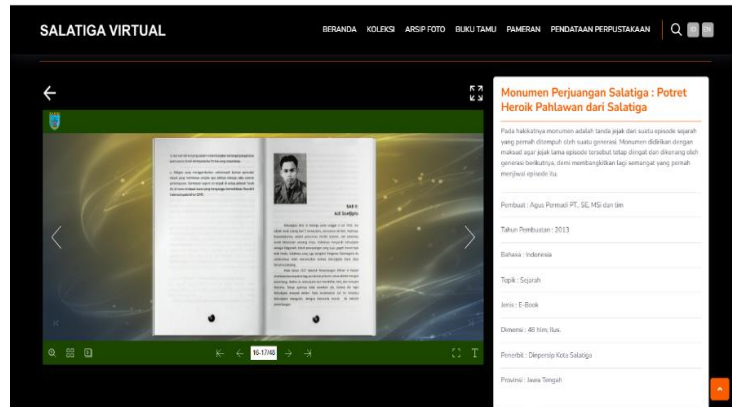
SALATIGA VIRTUAL

BERANDA KOLEKSI ARSIP FOTO BUKU TAMU PAMERAN PENDATAAN PERPUSTAKAAN

16-17/48

Monumen Perjuangan Salatiga : Potret Heroik Pahlawan dari Salatiga

Pada hakikatnya monumen adalah tanda jejak dari suatu episode sejarah yang pernah ditempuh oleh suatu generasi. Monumen didirikan dengan maksud agar jejak lama episode tersebut tetap diingat dan dikenang oleh generasi berikutnya, demi membangkitkan lagi semangat yang pernah menjiwai episode itu.

Pembuat : Agus Permadi PT, SE, MSi dan tim

Tahun Pembuatan : 2013

Bahasa : Indonesia

Topik : Sejarah

Jenis : E-Book

Dimensi : 48 hlm; Ilus.

Penerbit : Dinpersip Kota Salatiga

Provinsi : Jawa Tengah